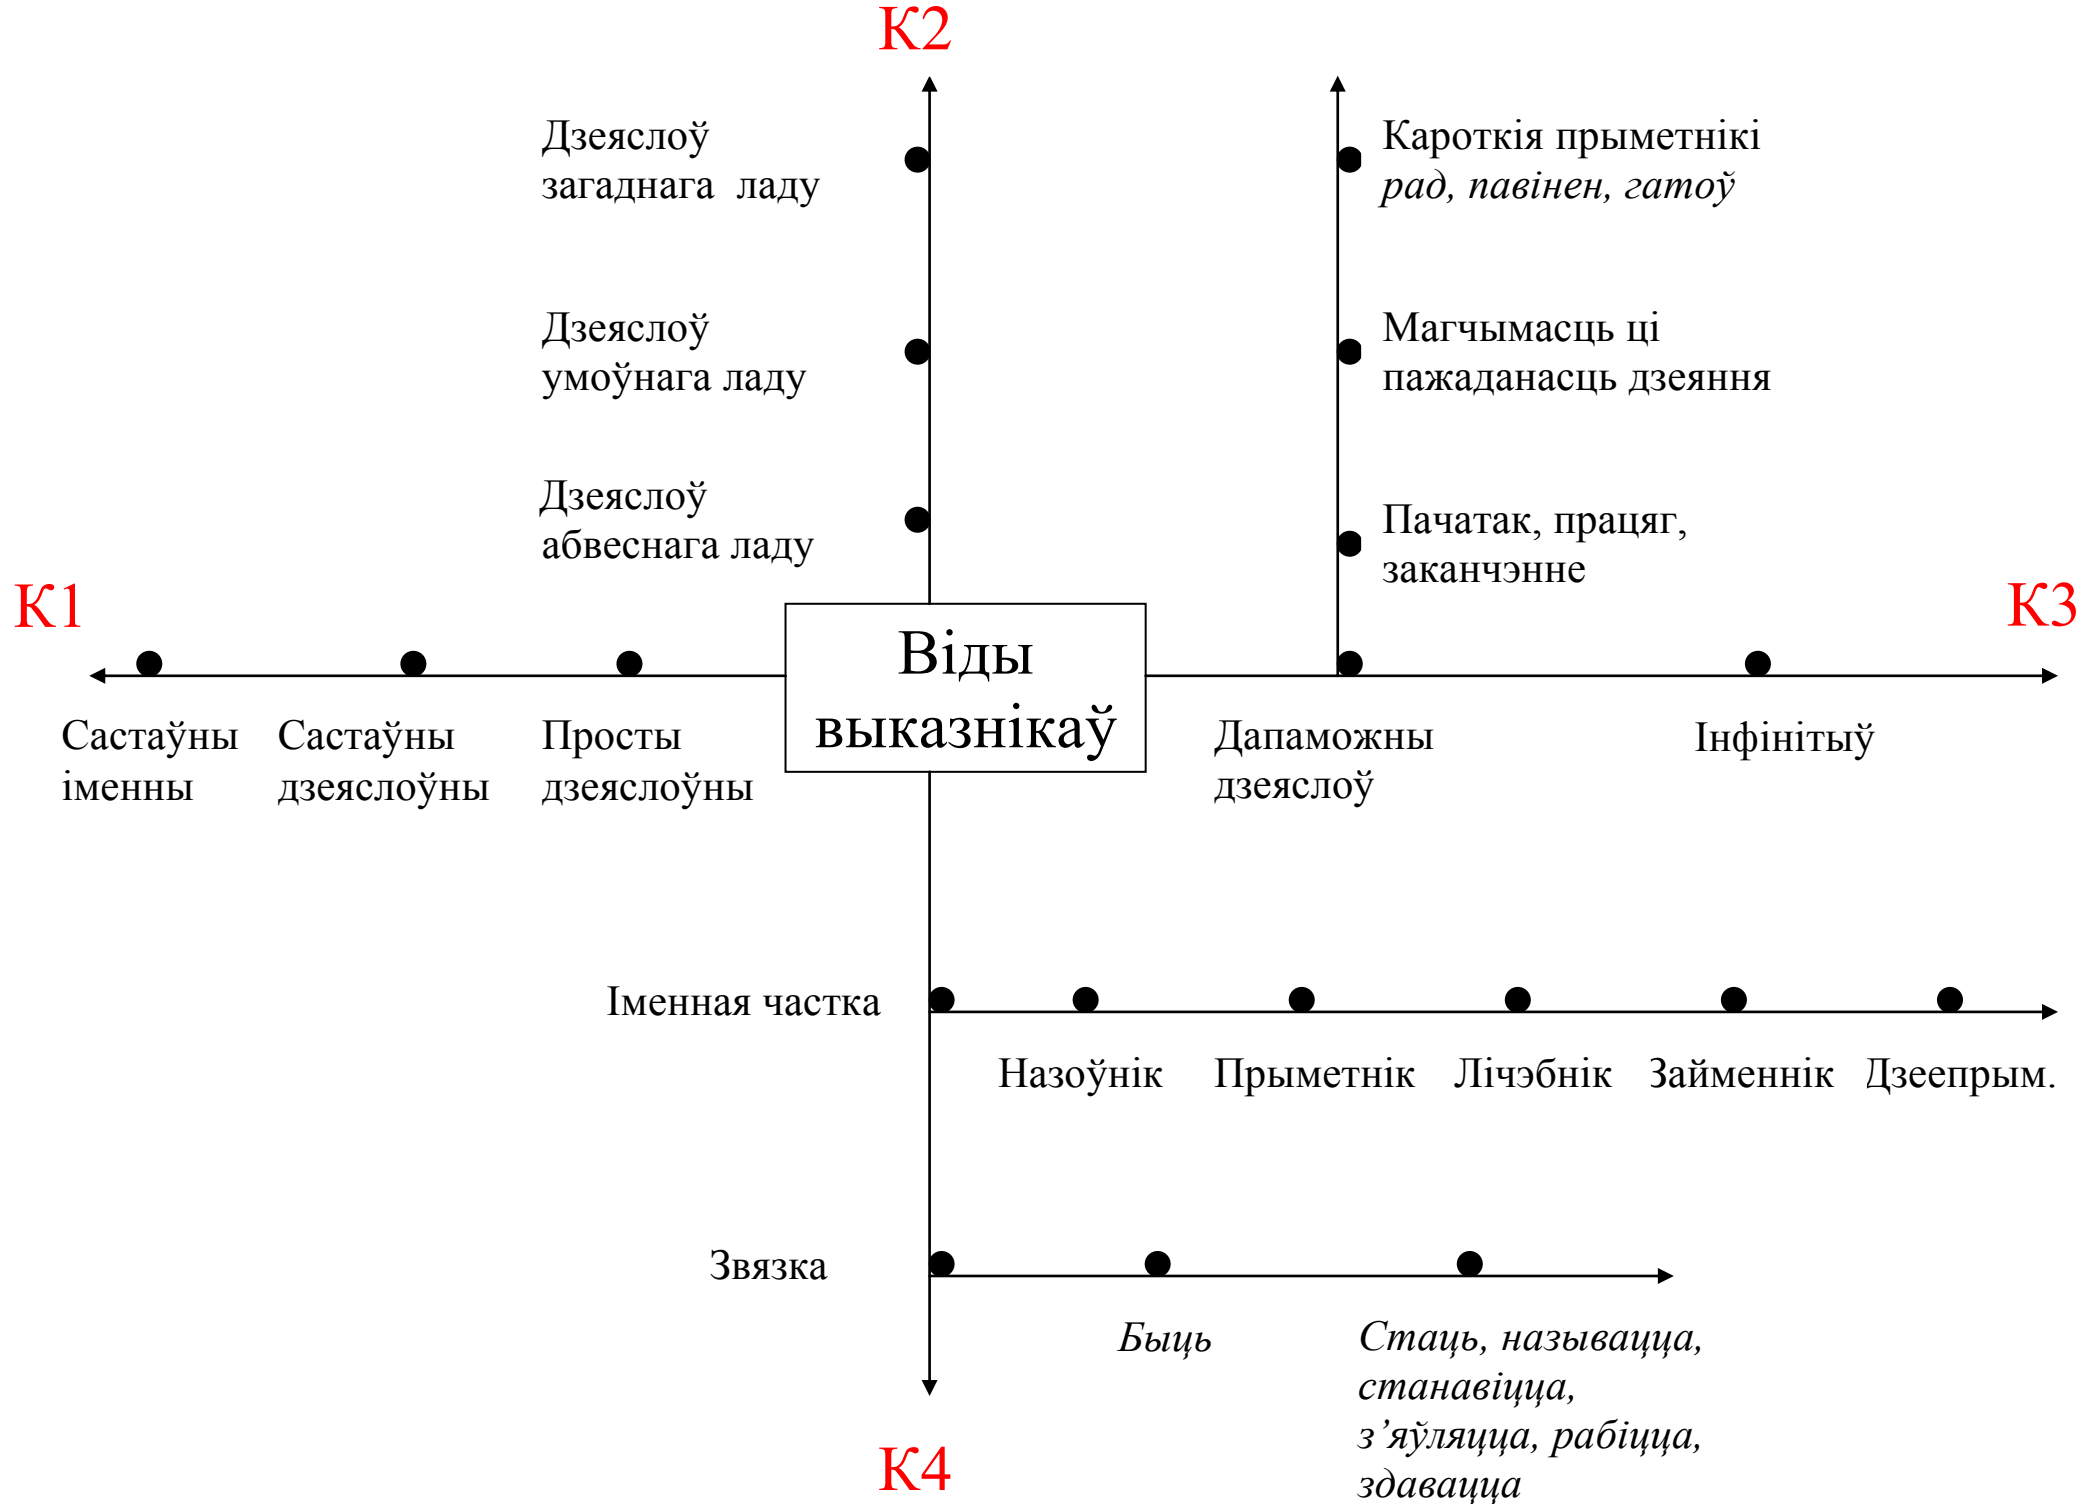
К2

Дзеяслоў загаднага ладу

Дзеяслоў умоўнага ладу

Дзеяслоў абвеснага ладу

Кароткія прыметнікі *рад, павінен, гатоў*

Магчымасць ці пажаданасць дзеяння

Пачатак, працяг, заканчэнне

К1

Віды выказнікаў

К3

Састаўны іменны

Састаўны дзеяслоўны

Просты дзеяслоўны

Дапаможны дзеяслоў

Інфінітыў

Іменная частка

Назоўнік

Прыметнік

Лічэбнік

Займеннік

Дзеепрым.

Звязка

*Быць*

*Стаць, называцца, станавіцца, з’яўляцца, рабіцца, здавацца*

К4